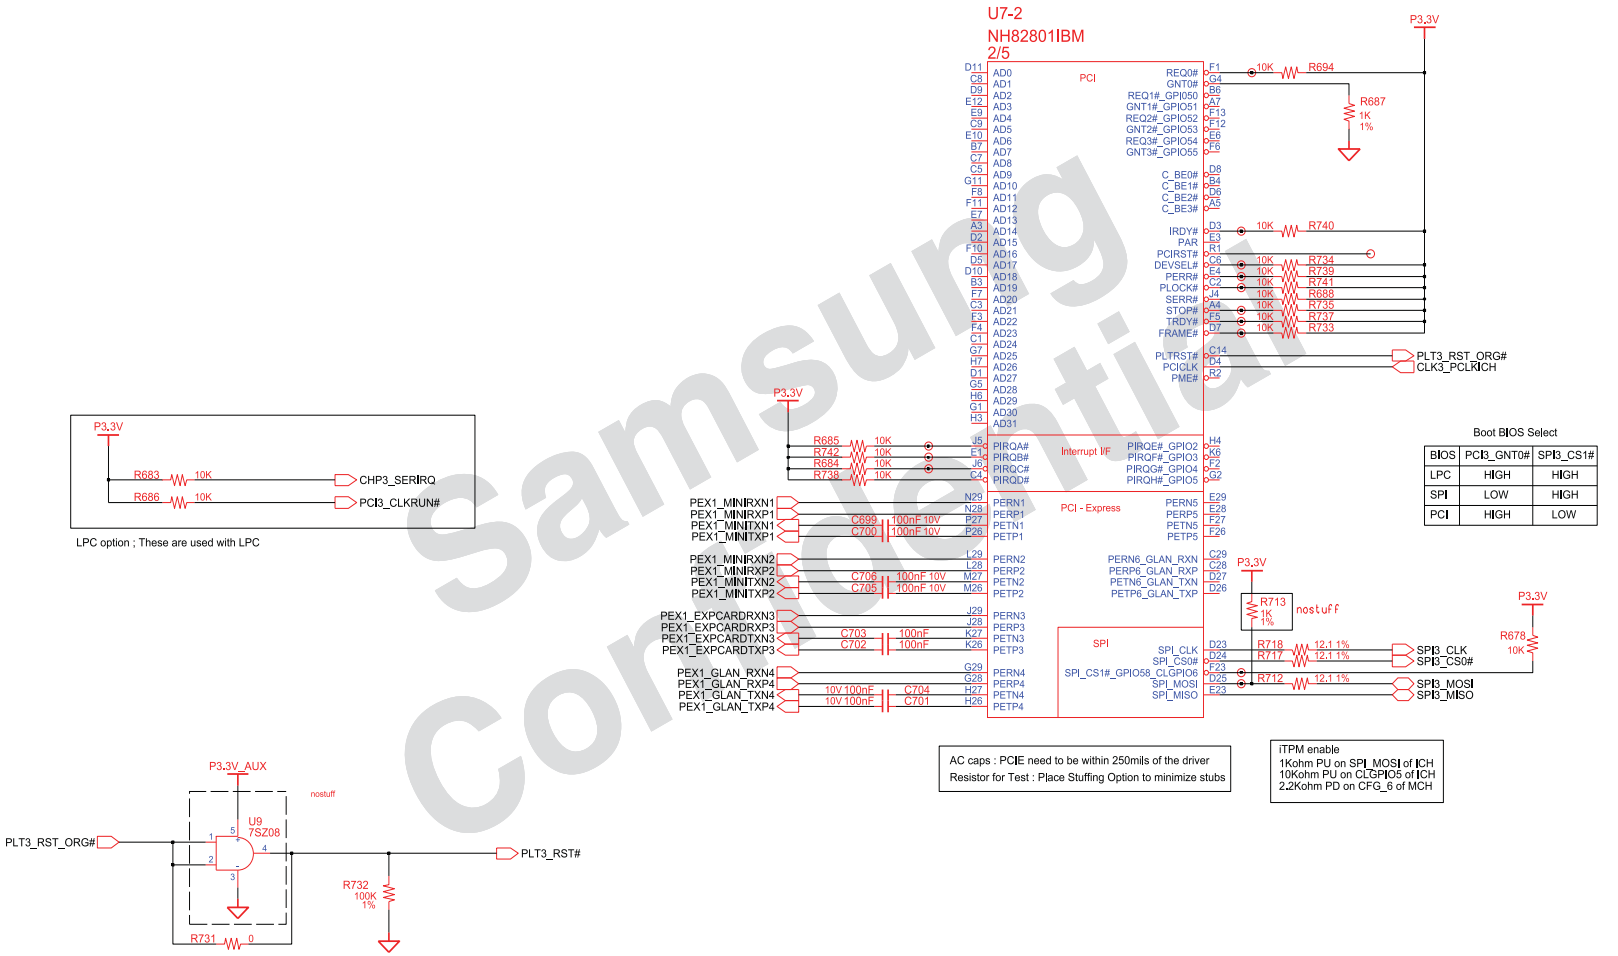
U7-2
NH82801IBM
2/5

P3.3V

PCI

D11 AD0
C8 AD1
D9 AD2
E12 AD3
E9 AD4
C9 AD5
E10 AD6
B7 AD7
C7 AD8
C5 AD9
G11 AD10
F8 AD11
F11 AD12
E7 AD13
A3 AD14
D2 AD15
F10 AD16
D5 AD17
D10 AD18
B3 AD19
F7 AD20
C3 AD21
F3 AD22
F4 AD23
C1 AD24
G7 AD25
H7 AD26
D1 AD27
G5 AD28
H6 AD29
G1 AD30
H3 AD31

REQ0# F1
GNT0# G4
REQ1#_GPIO50 B6
GNT1#_GPIO51 A7
REQ2#_GPIO52 F13
GNT2#_GPIO53 F12
REQ3#_GPIO54 E6
GNT3#_GPIO55 F6

C_BE0# D8
C_BE1# B4
C_BE2# D6
C_BE3# A5

IRDY# D3
PAR E3
PCIRST# R1
DEVSEL# C6
PERR# E4
PLOCK# C2
SERR# J4
STOP# A4
TRDY# F5
FRAME# D7

PLTRST# C14
PCICLK D4
PME# R2

10K R694
R687 1K 1%
10K R740
10K R734
10K R739
10K R741
10K R688
10K R735
10K R737
10K R733

PLT3_RST_ORG#
CLK3_PCLKICH

Boot BIOS Select

| BIOS | PCI3_GNT0# | SPI3_CS1# |
|---|---|---|
| LPC | HIGH | HIGH |
| SPI | LOW | HIGH |
| PCI | HIGH | LOW |

P3.3V
R685 10K J5 PIRQA#
R742 10K E1 PIRQB#
R684 10K J6 PIRQC#
R738 10K C4 PIRQD#

Interrupt I/F
PIRQE#_GPIO2 H4
PIRQF#_GPIO3 K6
PIRQG#_GPIO4 F2
PIRQH#_GPIO5 G2

P3.3V
R683 10K CHP3_SERIRQ
R686 10K PCI3_CLKRUN#
LPC option ; These are used with LPC

PEX1_MINIRXN1 N29 PERN1
PEX1_MINIRXP1 N28 PERP1
PEX1_MINITXN1 C699 100nF 10V P27 PETN1
PEX1_MINITXP1 C700 100nF 10V P26 PETP1

PCI - Express
PERN5 E29
PERP5 E28
PETN5 F27
PETP5 F26

PEX1_MINIRXN2 L29 PERN2
PEX1_MINIRXP2 L28 PERP2
PEX1_MINITXN2 C706 100nF 10V M27 PETN2
PEX1_MINITXP2 C705 100nF 10V M26 PETP2

PERN6_GLAN_RXN C29
PERP6_GLAN_RXP C28
PETN6_GLAN_TXN D27
PETP6_GLAN_TXP D26

P3.3V
R713 1K 1% nostuff

PEX1_EXPCARDRXN3 J29 PERN3
PEX1_EXPCARDRXP3 J28 PERP3
PEX1_EXPCARDTXN3 C703 100nF K27 PETN3
PEX1_EXPCARDTXP3 C702 100nF K26 PETP3

SPI
SPI_CLK D23
SPI_CS0# D24
SPI_CS1#_GPIO58_CLGPIO6 F23
SPI_MOSI D25
SPI_MISO E23

R718 12.1 1%
R717 12.1 1%
R712 12.1 1%
SPI3_CLK
SPI3_CS0#
SPI3_MOSI
SPI3_MISO

P3.3V
R678 10K

PEX1_GLAN_RXN4 G29 PERN4
PEX1_GLAN_RXP4 G28 PERP4
PEX1_GLAN_TXN4 10V 100nF C704 H27 PETN4
PEX1_GLAN_TXP4 10V 100nF C701 H26 PETP4

AC caps : PCIE need to be within 250mils of the driver
Resistor for Test : Place Stuffing Option to minimize stubs

iTPM enable
1Kohm PU on SPI_MOSI of ICH
10Kohm PU on CLGPIO5 of ICH
2.2Kohm PD on CFG_6 of MCH

P3.3V_AUX
nostuff
U9
7SZ08
PLT3_RST_ORG#
1 5 2 4 3
PLT3_RST#
R732 100K 1%
R731 0

Samsung Confidential